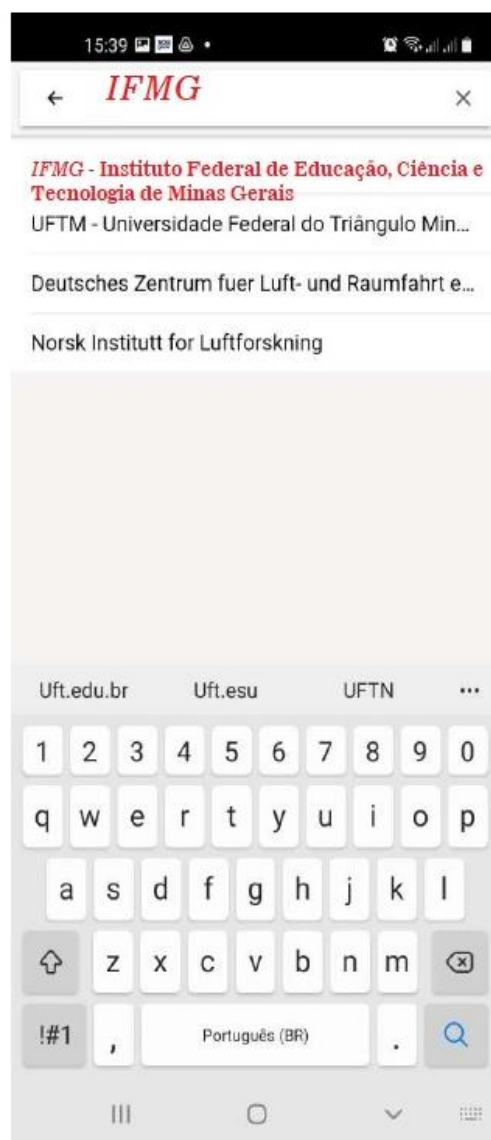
15:39

IFMG

IFMG - Instituto Federal de Educação, Ciência e Tecnologia de Minas Gerais

UFTM - Universidade Federal do Triângulo Min...

Deutsches Zentrum fuer Luft- und Raumfahrt e...

Norsk Institutt for Luftforskning

Uft.edu.br Uft.esu UFTN ...

1 2 3 4 5 6 7 8 9 0
q w e r t y u i o p
a s d f g h j k l
z x c v b n m
!#1 , Português (BR) .